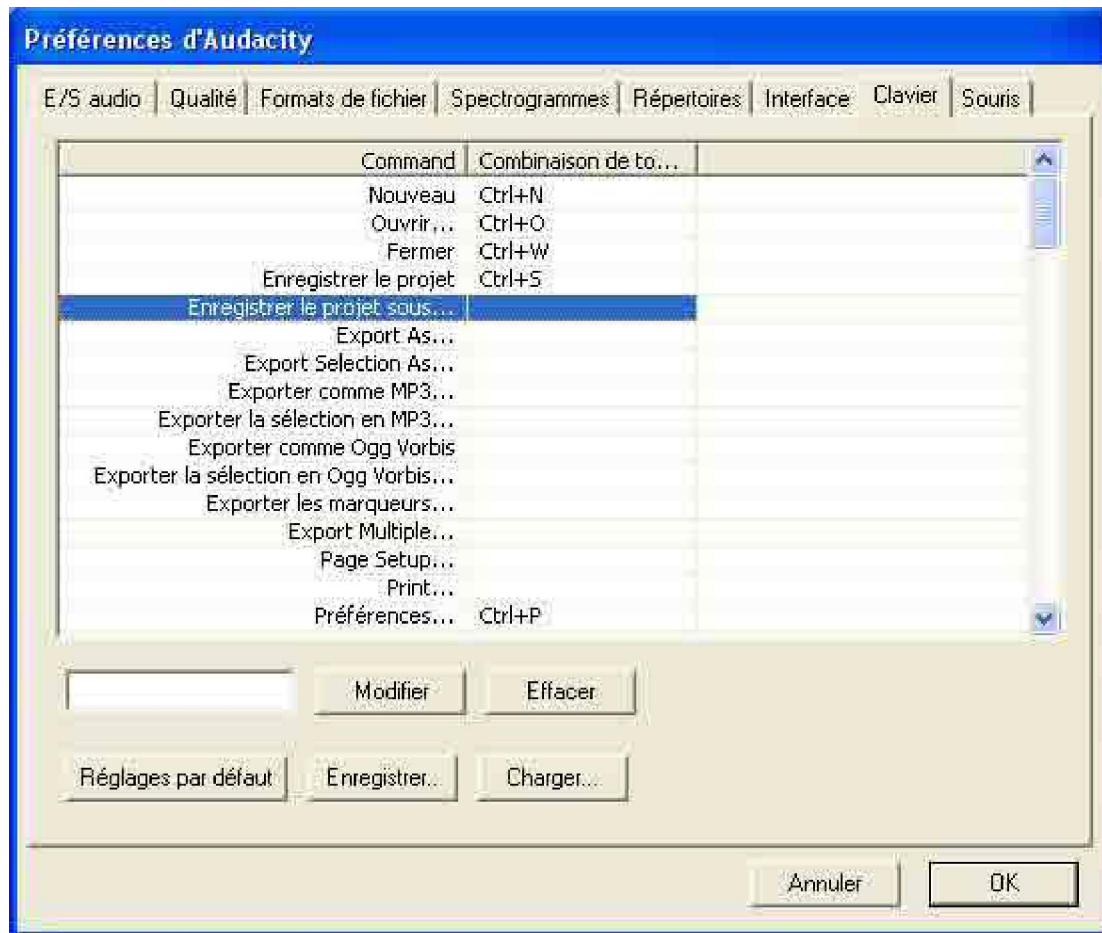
Préférences d'Audacity

E/S audio | Qualité | Formats de fichier | Spectrogrammes | Répertoires | Interface | Clavier | Souris

| Command | Combinaison de to... |
|---|---|
| Nouveau | Ctrl+N |
| Ouvrir... | Ctrl+O |
| Fermer | Ctrl+W |
| Enregistrer le projet | Ctrl+S |
| Enregistrer le projet sous... | |
| Export As... | |
| Export Selection As... | |
| Exporter comme MP3... | |
| Exporter la sélection en MP3... | |
| Exporter comme Ogg Vorbis | |
| Exporter la sélection en Ogg Vorbis... | |
| Exporter les marqueurs... | |
| Export Multiple... | |
| Page Setup... | |
| Print... | |
| Préférences... | Ctrl+P |

Modifier Effacer

Réglages par défaut Enregistrer... Charger...

Annuler OK